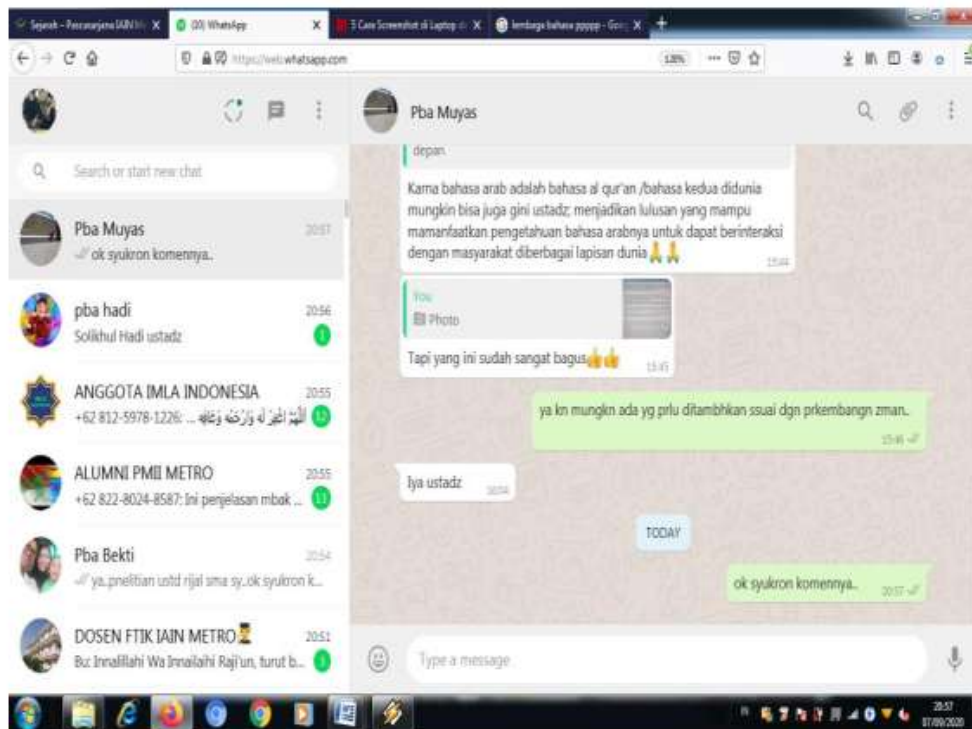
Sejarah - Pascasarjana IAIN M... X
(20) WhatsApp X
5 Cara Screenshot di Laptop d... X
lembaga bahasa pppp - Goo... X

https://web.whatsapp.com
120%

Search or start new chat

Pba Muyas
20:57
ok syukron komennya..

pba hadi
20:56
Solikhul Hadi ustadz
1

ANGGOTA IMLA INDONESIA
20:55
+62 812-5978-1226: ... اللَّهُمَّ اغْفِرْ لَهُ وَارْحَمْهُ وَعَافِهِ
12

ALUMNI PMII METRO
20:55
+62 822-8024-8587: Ini penjelasan mbak ...
11

Pba Bekti
20:54
ya..pnelitian ustd rijal sma sy..ok syukron k...

DOSEN FTIK IAIN METRO
20:51
Bz: Innalillahi Wa Innailaihi Raji'un, turut b...
3

Pba Muyas

depan.

Karna bahasa arab adalah bahasa al qur'an /bahasa kedua didunia mungkin bisa juga gini ustadz; menjadikan lulusan yang mampu mamanfaatkan pengetahuan bahasa arabnya untuk dapat berinteraksi dengan masyarakat diberbagai lapisan dunia🙏🙏
15:44

You
Photo
Tapi yang ini sudah sangat bagus👍👍
15:45

ya kn mungkn ada yg prlu ditambhkan ssuai dgn prkembangn zman..
15:46

Iya ustadz
16:04

TODAY

ok syukron komennya..
20:57

Type a message

20:57
07/09/2020